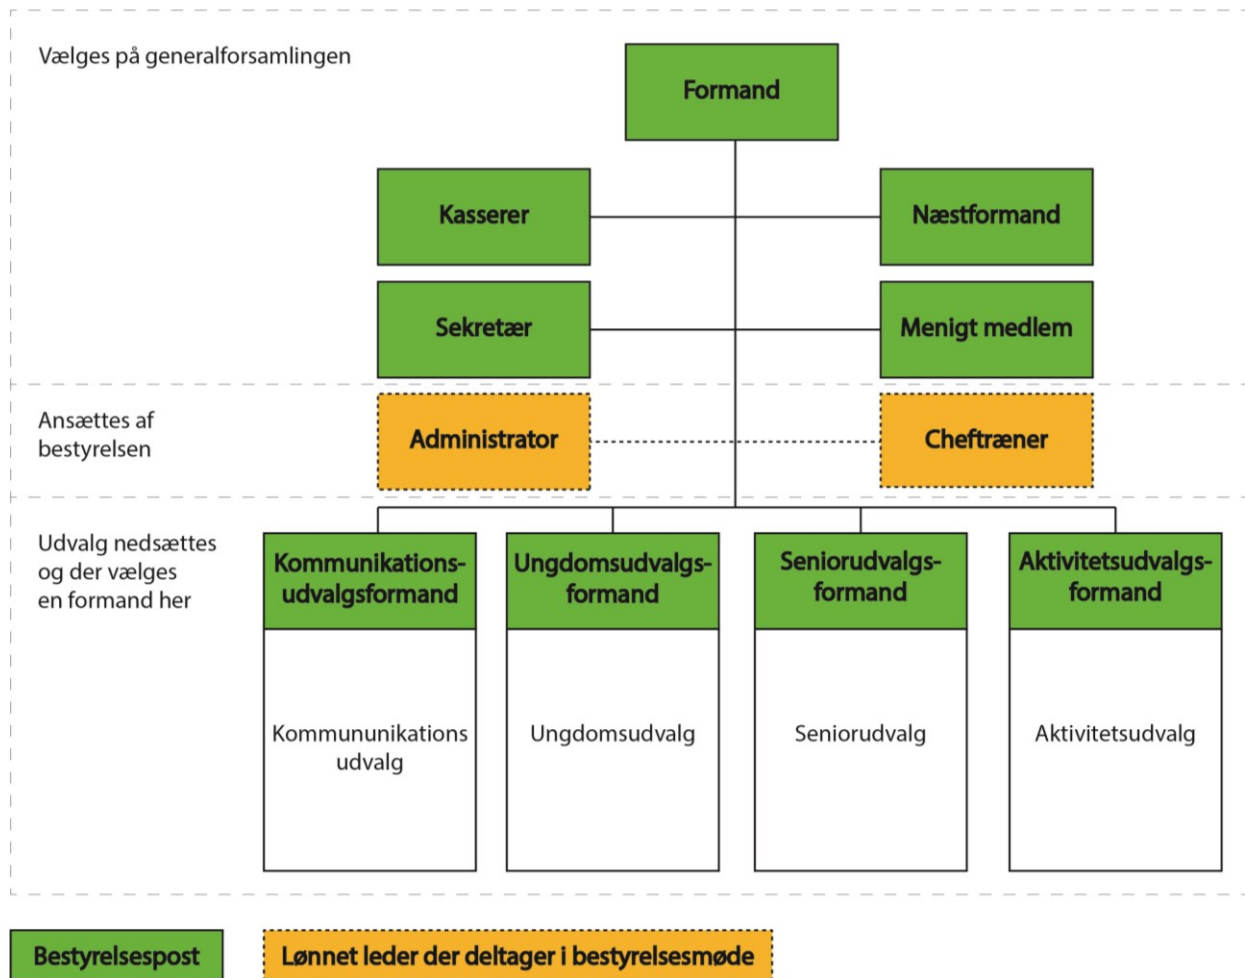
Vælges på generalforsamlingen

Formand

Kasserer

Næstformand

Sekretær

Menigt medlem

Ansættes af bestyrelsen

Administrator

Cheftræner

Udvalg nedsættes og der vælges en formand her

Kommunikationsudvalgsformand

Kommununikations udvalg

Ungdomsudvalgsformand

Ungdomsudvalg

Seniorudvalgsformand

Seniorudvalg

Aktivitetsudvalgsformand

Aktivitetsudvalg

Bestyrelsespost

Lønnet leder der deltager i bestyrelsesmøde